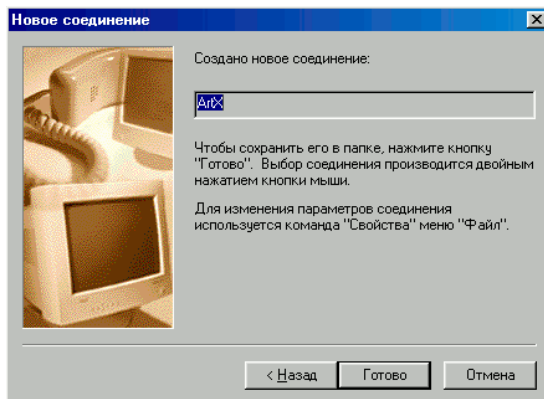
Новое соединение

Создано новое соединение:

ArtX

Чтобы сохранить его в папке, нажмите кнопку "Готово". Выбор соединения производится двойным нажатием кнопки мыши.

Для изменения параметров соединения используется команда "Свойства" меню "Файл".

< Назад

Готово

Отмена